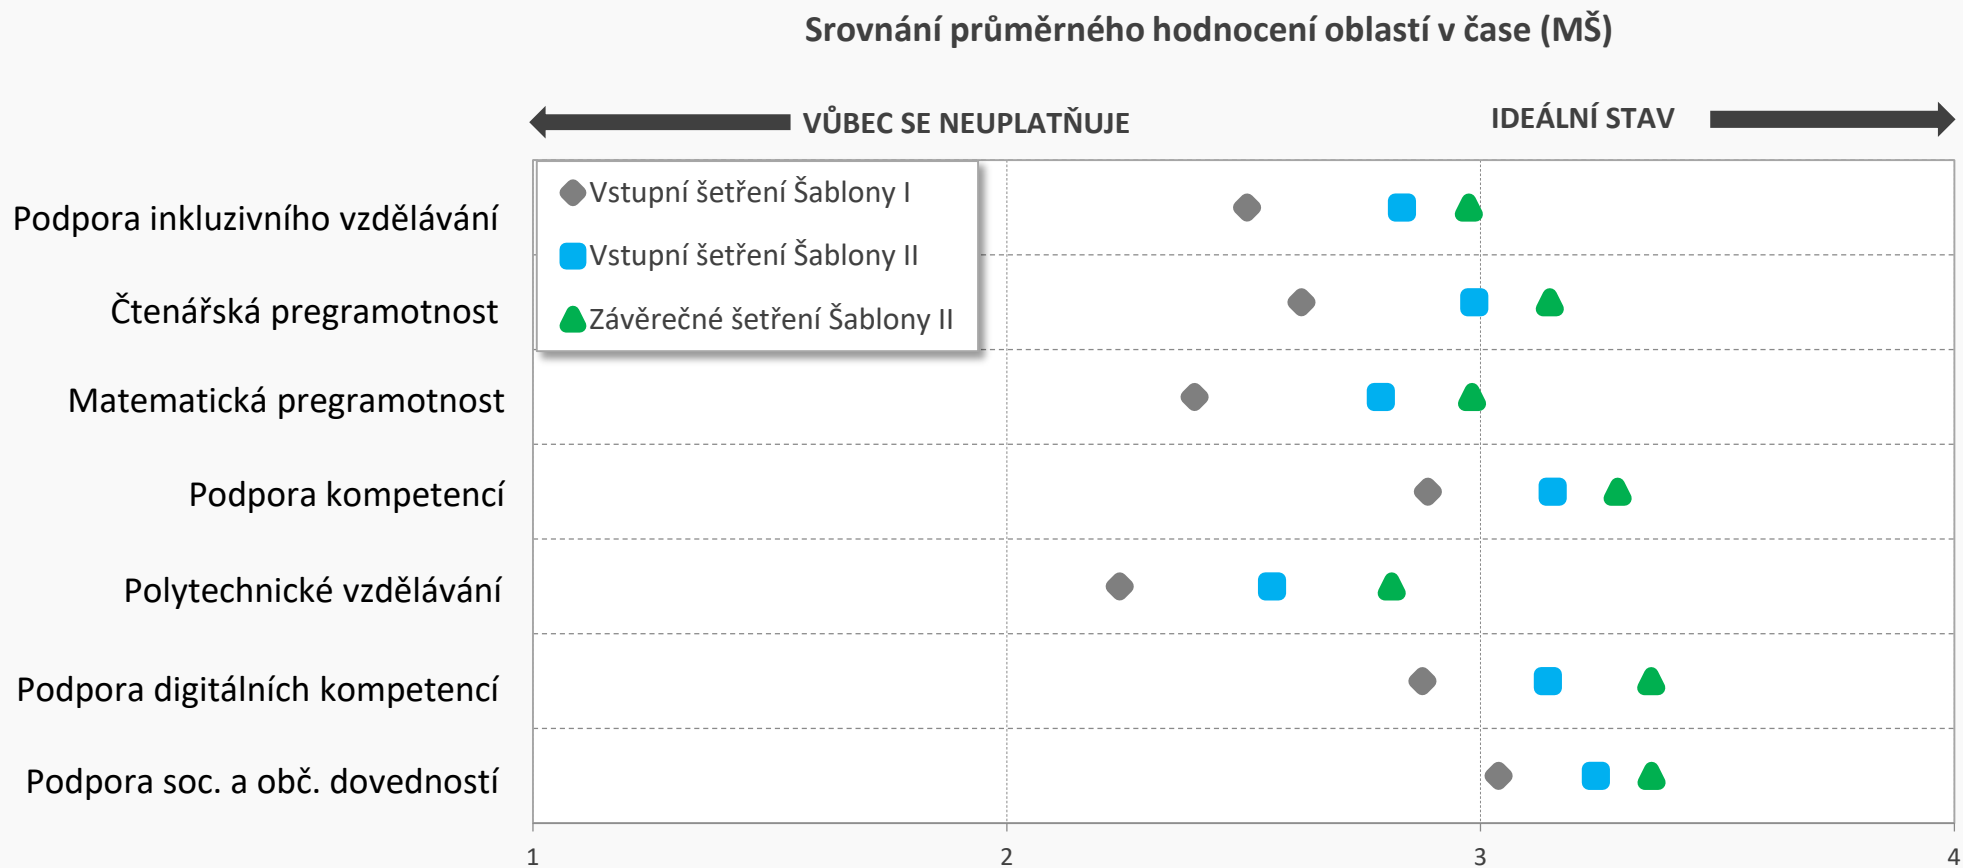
Srovnání průměrného hodnocení oblastí v čase (MŠ)

VŮBEC SE NEUPLATŇUJE

IDEÁLNÍ STAV

Vstupní šetření Šablony I
Vstupní šetření Šablony II
Závěrečné šetření Šablony II

Podpora inkluzivního vzdělávání
Čtenářská pregramotnost
Matematická pregramotnost
Podpora kompetencí
Polytechnické vzdělávání
Podpora digitálních kompetencí
Podpora soc. a obč. dovedností

1
2
3
4